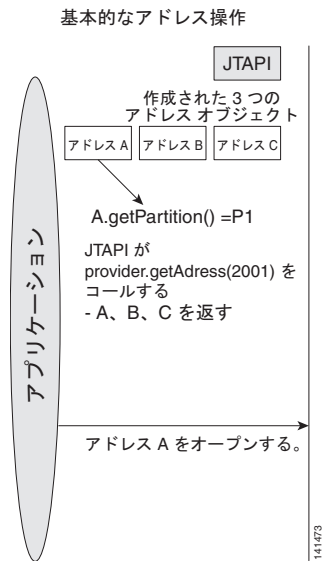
基本的なアドレス操作

JTAPI

作成された 3 つの アドレス オブジェクト

アドレス A

アドレス B

アドレス C

A.getPartition() =P1

JTAPI が provider.getAdress(2001) を コールする - A、B、C を返す

アプリケーション

アドレス A をオープンする。

141473